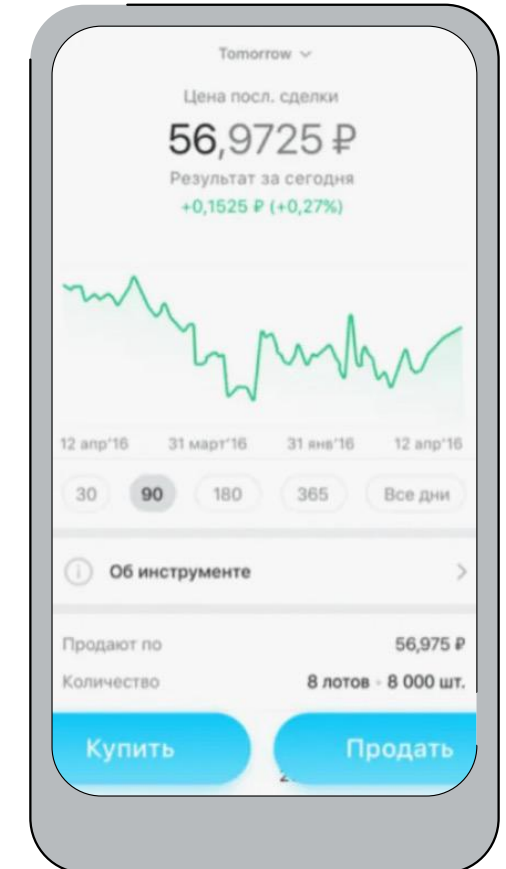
Tomorrow

Цена посл. сделки

56,9725 ₽

Результат за сегодня

+0,1525 ₽ (+0,27%)

12 апр'16 31 март'16 31 янв'16 12 апр'16

30 90 180 365 Все дни

Об инструменте

Продают по 56,975 ₽

Количество 8 лотов · 8 000 шт.

Купить Продать